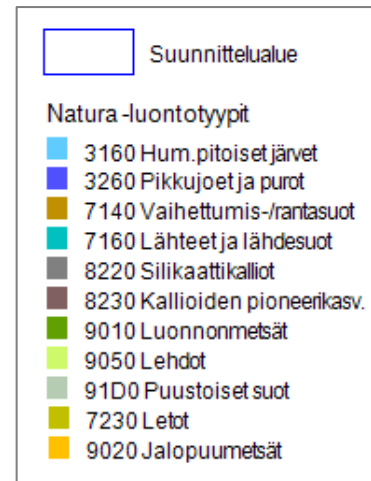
Suunnittelualue

Natura -luontotyypit

3160 Hum.pitoiset järvet

3260 Pikkujoet ja purot

7140 Vaihettumis-/rantasuot

7160 Lähteet ja lähdesuot

8220 Silikaattikalliot

8230 Kallioiden pioneerikasv.

9010 Luonnonmetsät

9050 Lehdot

91D0 Puustoiset suot

7230 Letot

9020 Jalopuumetsät